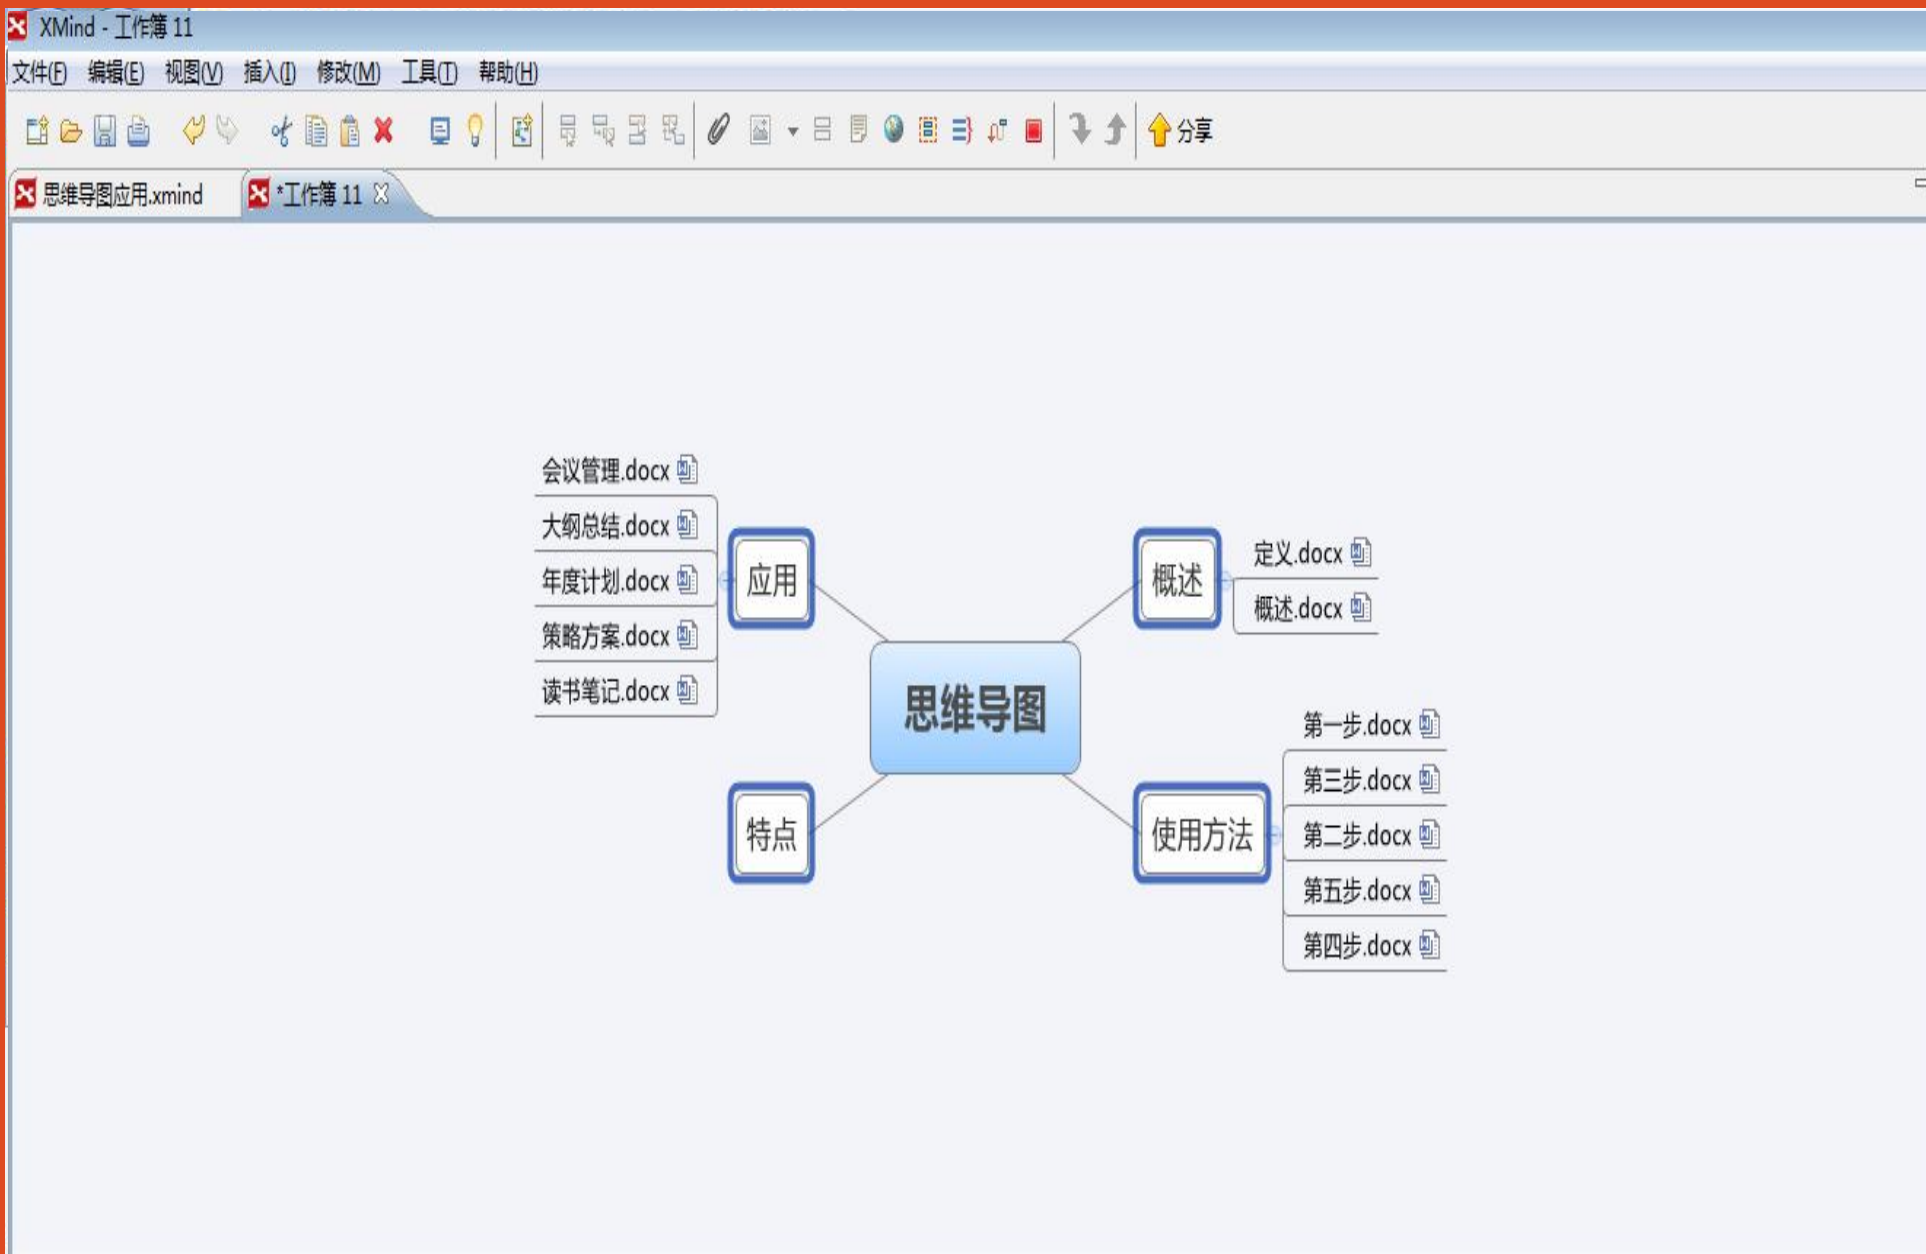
XMind - 工作簿 11

文件(F) 编辑(E) 视图(V) 插入(I) 修改(M) 工具(T) 帮助(H)

分享

思维导图应用.xmind *工作簿 11

会议管理.docx
大纲总结.docx
年度计划.docx
策略方案.docx
读书笔记.docx

应用

概述

定义.docx
概述.docx

思维导图

第一步.docx
第三步.docx
第二步.docx
第五步.docx
第四步.docx

特点

使用方法